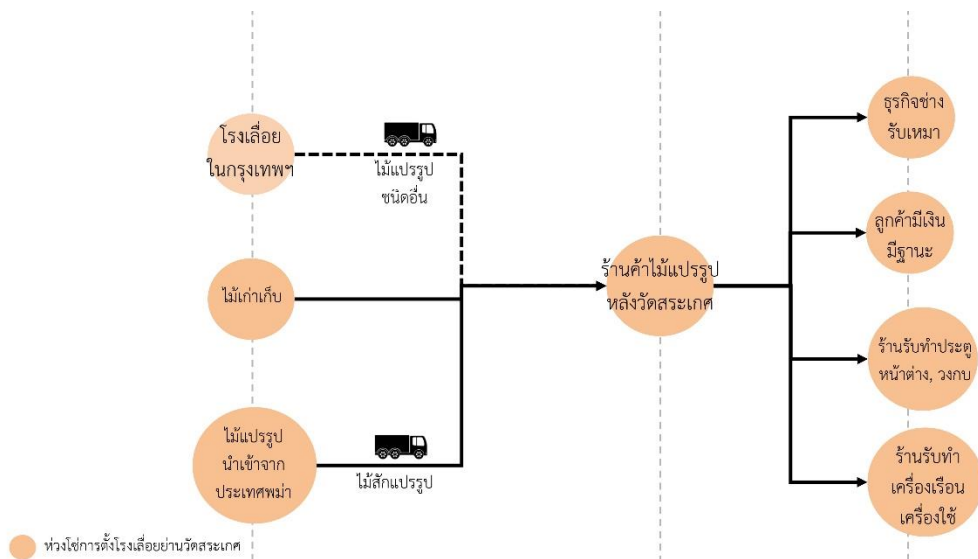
โรงเลื่อย ในกรุงเทพฯ

ไม้แปรรูป ชนิดอื่น

ไม้เก่าเก็บ

ไม้แปรรูป นำเข้าจาก ประเทศพม่า

ไม้สักแปรรูป

ร้านค้าไม้แปรรูป หลังวัดสระเกศ

ธุรกิจช่าง รับเหมา

ลูกค้ามีเงิน มีฐานะ

ร้านรับทำประตู หน้าต่าง, วงกบ

ร้านรับทำ เครื่องเรือน เครื่องใช้

ห่วงโซ่การตั้งโรงเลื่อยย่านวัดสระเกศ